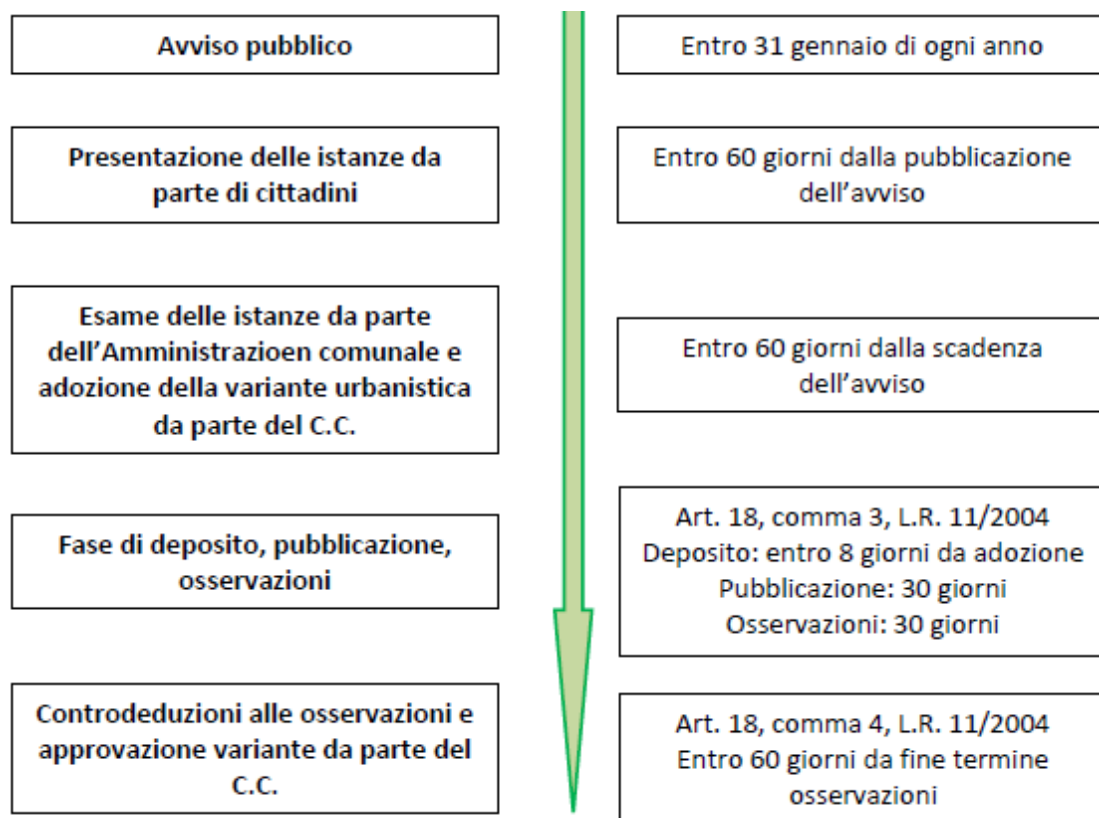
Avviso pubblico

Entro 31 gennaio di ogni anno

Presentazione delle istanze da parte di cittadini

Entro 60 giorni dalla pubblicazione dell'avviso

Esame delle istanze da parte dell'Amministrazioen comunale e adozione della variante urbanistica da parte del C.C.

Entro 60 giorni dalla scadenza dell'avviso

Fase di deposito, pubblicazione, osservazioni

Art. 18, comma 3, L.R. 11/2004
Deposito: entro 8 giorni da adozione
Pubblicazione: 30 giorni
Osservazioni: 30 giorni

Controdeduzioni alle osservazioni e approvazione variante da parte del C.C.

Art. 18, comma 4, L.R. 11/2004
Entro 60 giorni da fine termine osservazioni